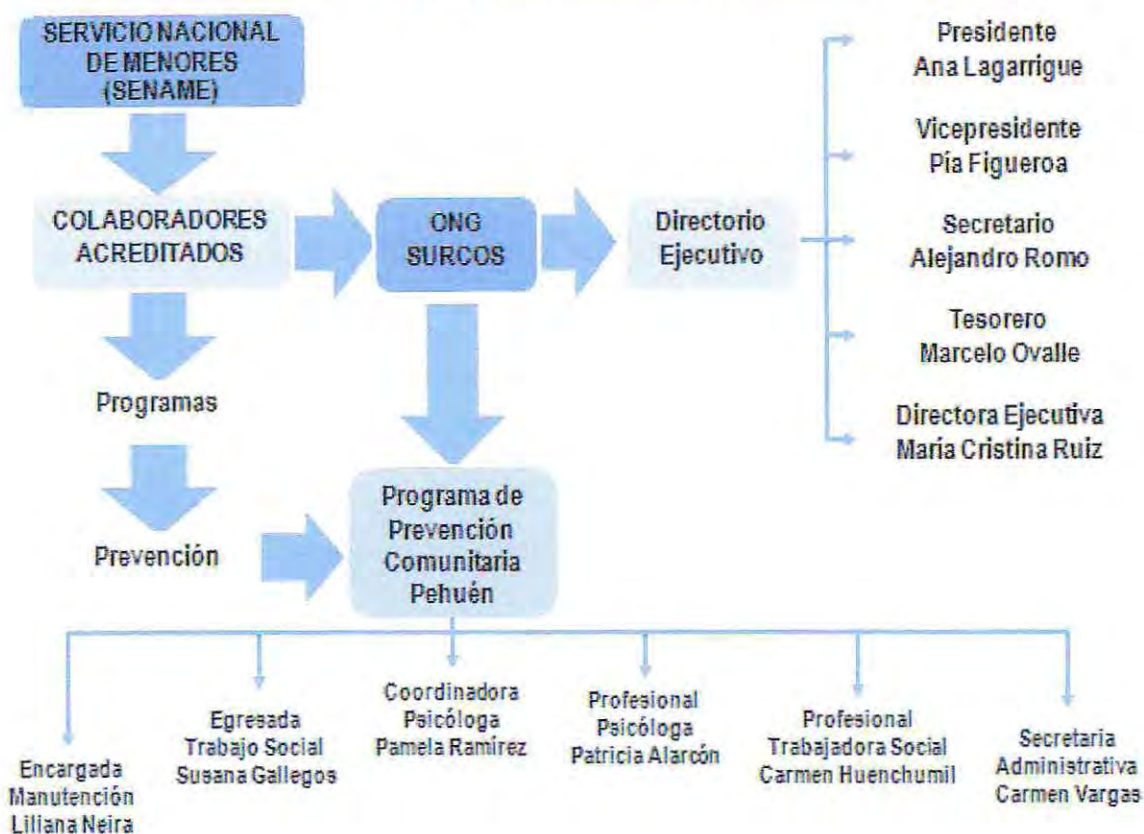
SERVICIO NACIONAL DE MENORES (SENAME)

COLABORADORES ACREDITADOS

ONG SURCOS

Directorio Ejecutivo

Presidente
Ana Lagarrigue

Vicepresidente
Pía Figueroa

Secretario
Alejandro Romo

Tesorero
Marcelo Ovalle

Directora Ejecutiva
María Cristina Ruiz

Programas

Prevención

Programa de Prevención Comunitaria Pehuén

Encargada
Manutención
Liliana Neira

Egresada
Trabajo Social
Susana Gallegos

Coordinadora
Psicóloga
Pamela Ramírez

Profesional
Psicóloga
Patricia Alarcón

Profesional
Trabajadora Social
Carmen Huenchumil

Secretaria
Administrativa
Carmen Vargas